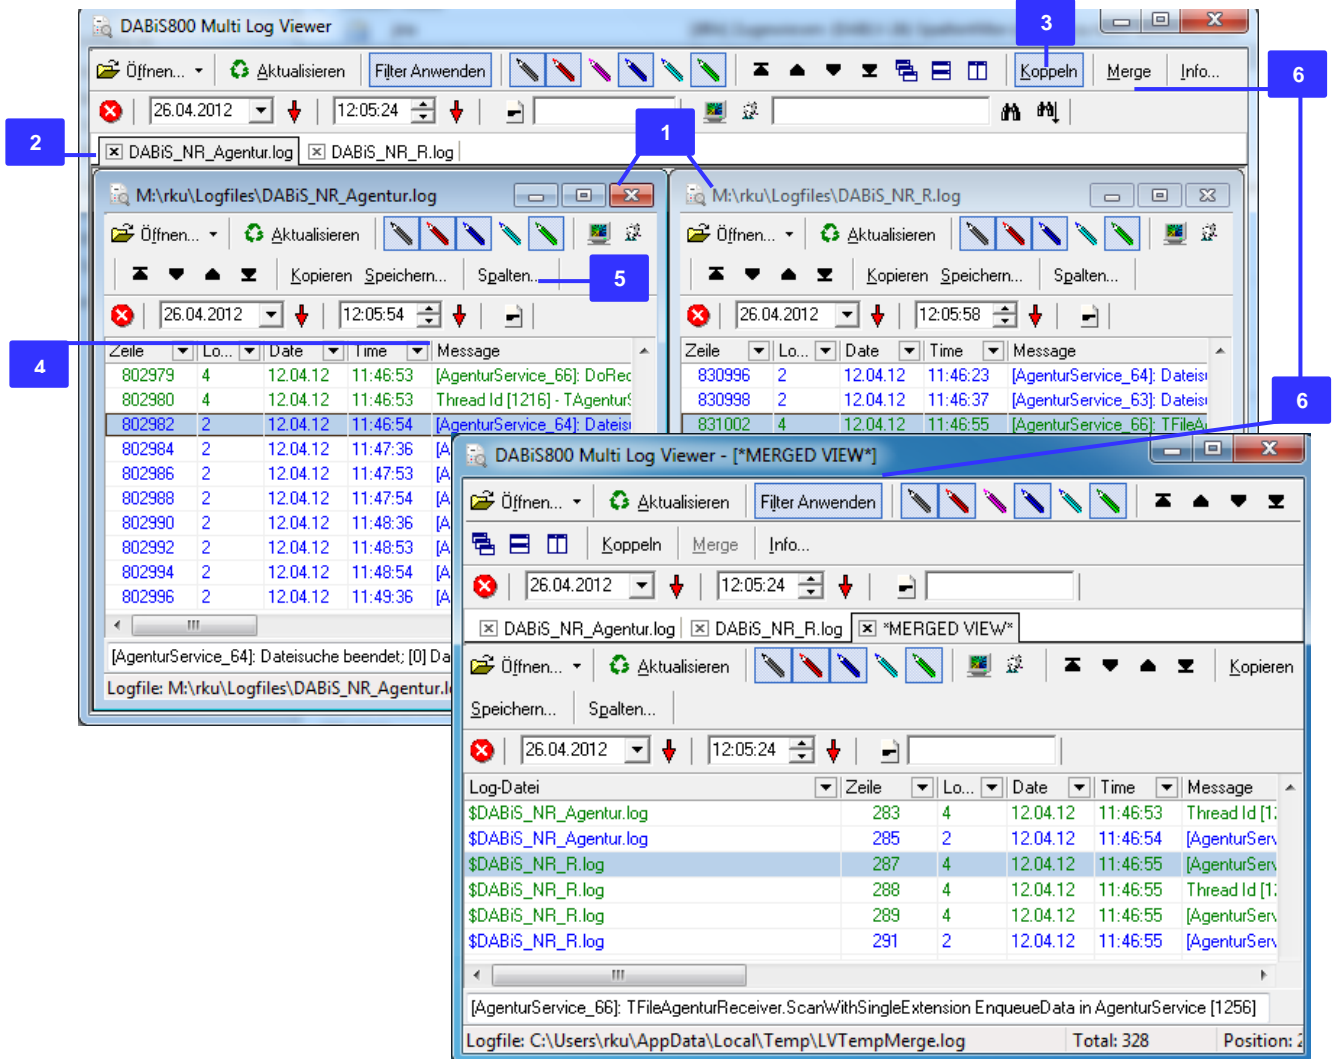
DABiS800 Multi Log Viewer

Öffnen... Aktualisieren Filter Anwenden Koppeln Merge Info...

3

6

26.04.2012 12:05:24

2

DABiS_NR_Agentur.log DABiS_NR_R.log

1

M:\rku\Logfiles\DABiS_NR_Agentur.log

Öffnen... Aktualisieren

Kopieren Speichern... Spalten...

5

26.04.2012 12:05:54

4

| Zeile | Lo... | Date | Time | Message |
|---|---|---|---|---|
| 802979 | 4 | 12.04.12 | 11:46:53 | [AgenturService_66]: DoRec |
| 802980 | 4 | 12.04.12 | 11:46:53 | Thread Id [1216] - TAgentur |
| 802982 | 2 | 12.04.12 | 11:46:54 | [AgenturService_64]: Dateis |
| 802984 | 2 | 12.04.12 | 11:47:36 | [A |
| 802986 | 2 | 12.04.12 | 11:47:53 | [A |
| 802988 | 2 | 12.04.12 | 11:47:54 | [A |
| 802990 | 2 | 12.04.12 | 11:48:36 | [A |
| 802992 | 2 | 12.04.12 | 11:48:53 | [A |
| 802994 | 2 | 12.04.12 | 11:48:54 | [A |
| 802996 | 2 | 12.04.12 | 11:49:36 | [A |

[AgenturService_64]: Dateisuche beendet; [0] Da

Logfile: M:\rku\Logfiles\DABiS_NR_Agentur.l

M:\rku\Logfiles\DABiS_NR_R.log

Öffnen... Aktualisieren

Kopieren Speichern... Spalten...

26.04.2012 12:05:58

| Zeile | Lo... | Date | Time | Message |
|---|---|---|---|---|
| 830996 | 2 | 12.04.12 | 11:46:23 | [AgenturService_64]: Dateis |
| 830998 | 2 | 12.04.12 | 11:46:37 | [AgenturService_63]: Dateis |
| 831002 | 4 | 12.04.12 | 11:46:55 | [AgenturService_66]: TFileA |

6

DABiS800 Multi Log Viewer - [*MERGED VIEW*]

Öffnen... Aktualisieren Filter Anwenden

Koppeln Merge Info...

26.04.2012 12:05:24

DABiS_NR_Agentur.log DABiS_NR_R.log *MERGED VIEW*

Öffnen... Aktualisieren Kopieren

Speichern... Spalten...

26.04.2012 12:05:24

| Log-Datei | Zeile | Lo... | Date | Time | Message |
|---|---|---|---|---|---|
| $DABiS_NR_Agentur.log | 283 | 4 | 12.04.12 | 11:46:53 | Thread Id [1 |
| $DABiS_NR_Agentur.log | 285 | 2 | 12.04.12 | 11:46:54 | [AgenturServ |
| $DABiS_NR_R.log | 287 | 4 | 12.04.12 | 11:46:55 | [AgenturServ |
| $DABiS_NR_R.log | 288 | 4 | 12.04.12 | 11:46:55 | Thread Id [1 |
| $DABiS_NR_R.log | 289 | 4 | 12.04.12 | 11:46:55 | [AgenturServ |
| $DABiS_NR_R.log | 291 | 2 | 12.04.12 | 11:46:55 | [AgenturServ |

[AgenturService_66]: TFileAgenturReceiver.ScanWithSingleExtension EnqueueData in AgenturService [1256]

Logfile: C:\Users\rku\AppData\Local\Temp\LVTempMerge.log Total: 328 Position: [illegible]